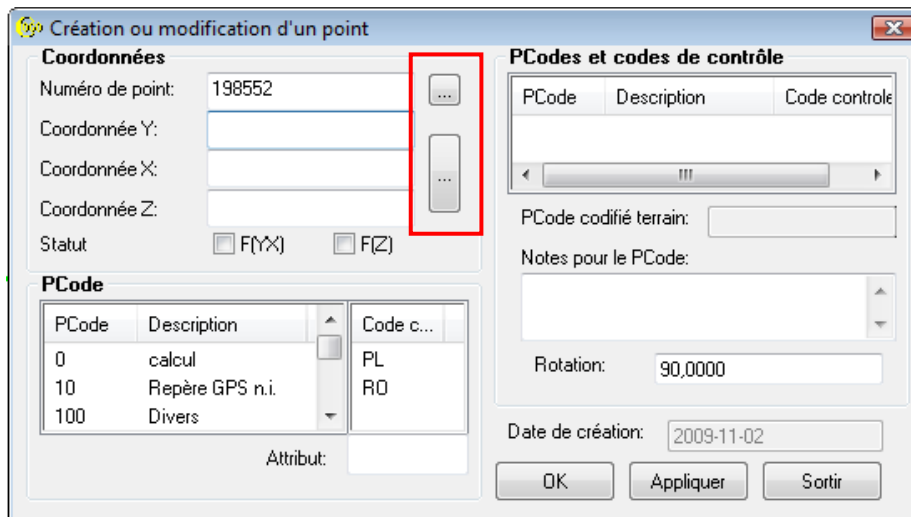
Création ou modification d'un point

Coordonnées

Numéro de point: 198552

Coordonnée Y:

Coordonnée X:

Coordonnée Z:

Statut F(YX) F(Z)

...

...

PCodes et codes de contrôle

| PCode | Description | Code controle |
|---|---|---|

PCode codifié terrain:

Notes pour le PCode:

Rotation: 90,0000

PCode

| PCode | Description |
|---|---|
| 0 | calcul |
| 10 | Repère GPS n.i. |
| 100 | Divers |

| Code c... |
|---|
| PL |
| RO |

Attribut:

Date de création: 2009-11-02

OK Appliquer Sortir